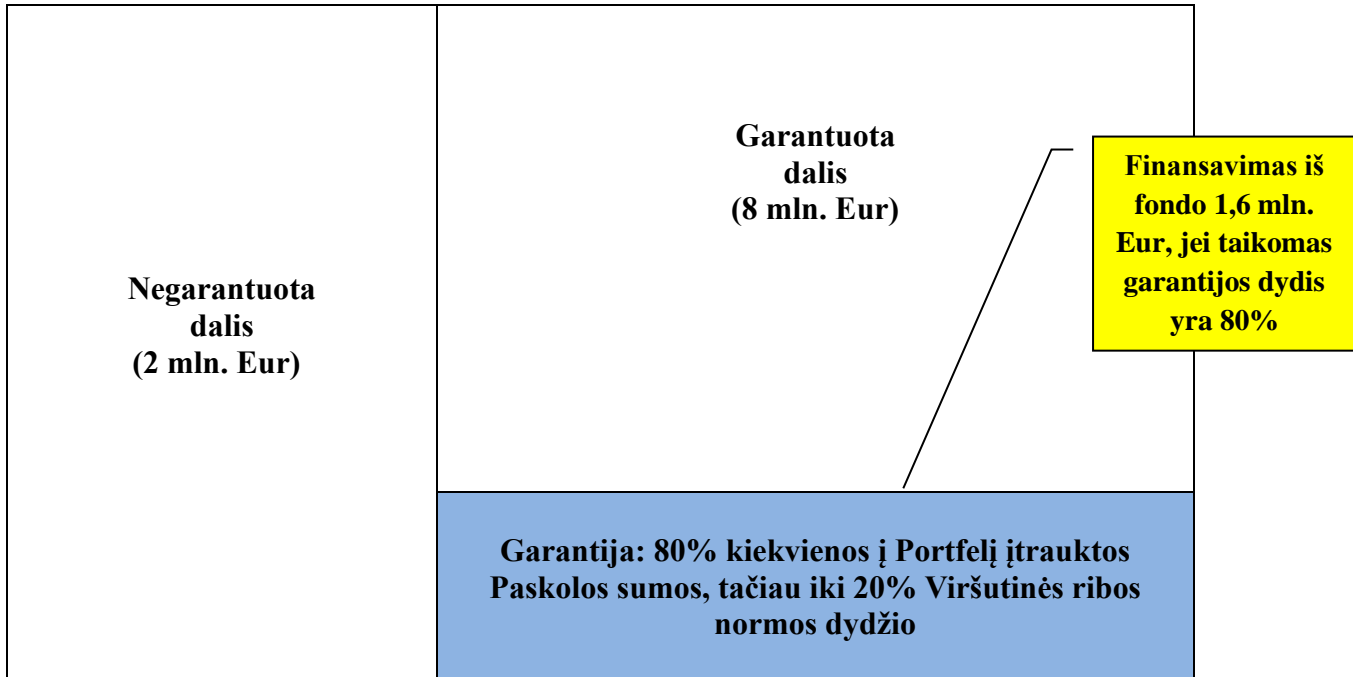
Negarantuota dalis
(2 mln. Eur)

Garantuota dalis
(8 mln. Eur)

Finansavimas iš fondo 1,6 mln. Eur, jei taikomas garantijos dydis yra 80%

Garantija: 80% kiekvienos į Portfelį įtrauktos Paskolos sumos, tačiau iki 20% Viršutinės ribos normos dydžio